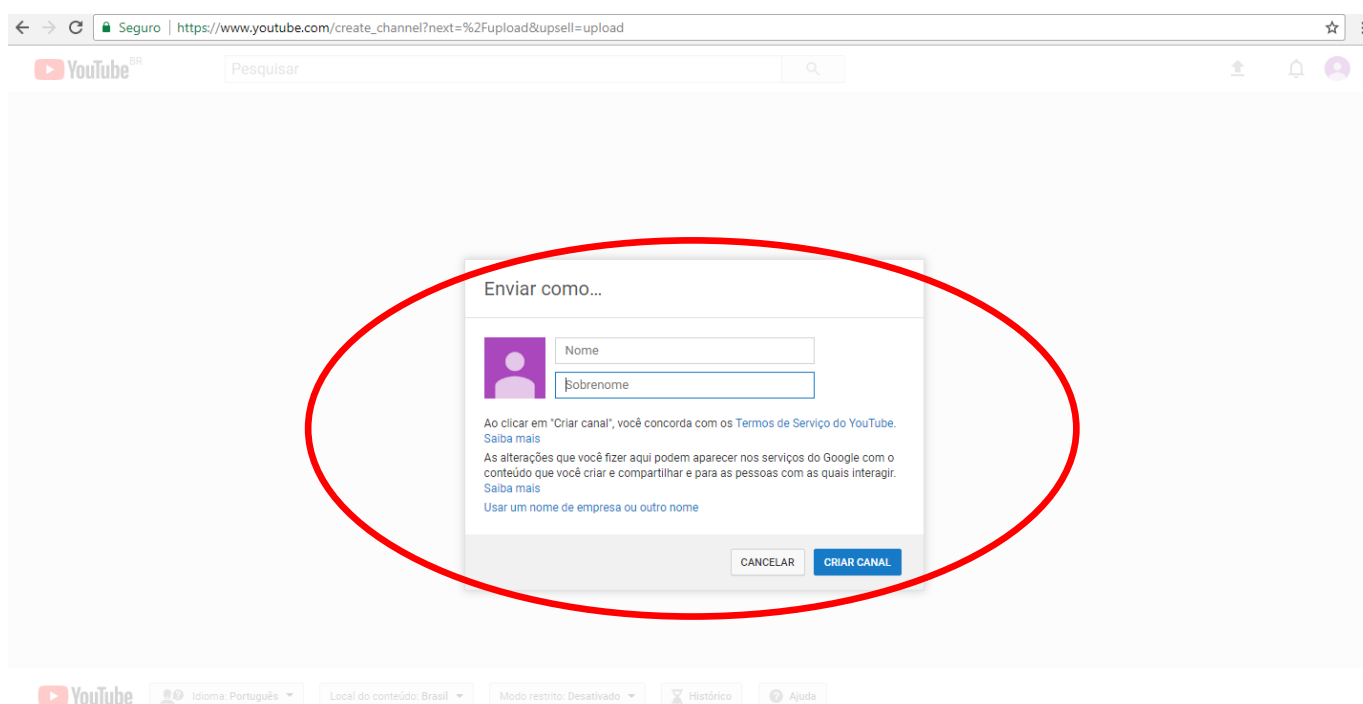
Seguro | https://www.youtube.com/create_channel?next=%2Fupload&upsell=upload

YouTube BR

Pesquisar

Enviar como...

Nome

Sobrenome

Ao clicar em "Criar canal", você concorda com os Termos de Serviço do YouTube. Saiba mais

As alterações que você fizer aqui podem aparecer nos serviços do Google com o conteúdo que você criar e compartilhar e para as pessoas com as quais interagir. Saiba mais

Usar um nome de empresa ou outro nome

CANCELAR

CRIAR CANAL

YouTube

Idioma: Português

Local do conteúdo: Brasil

Modo restrito: Desativado

Histórico

Ajuda